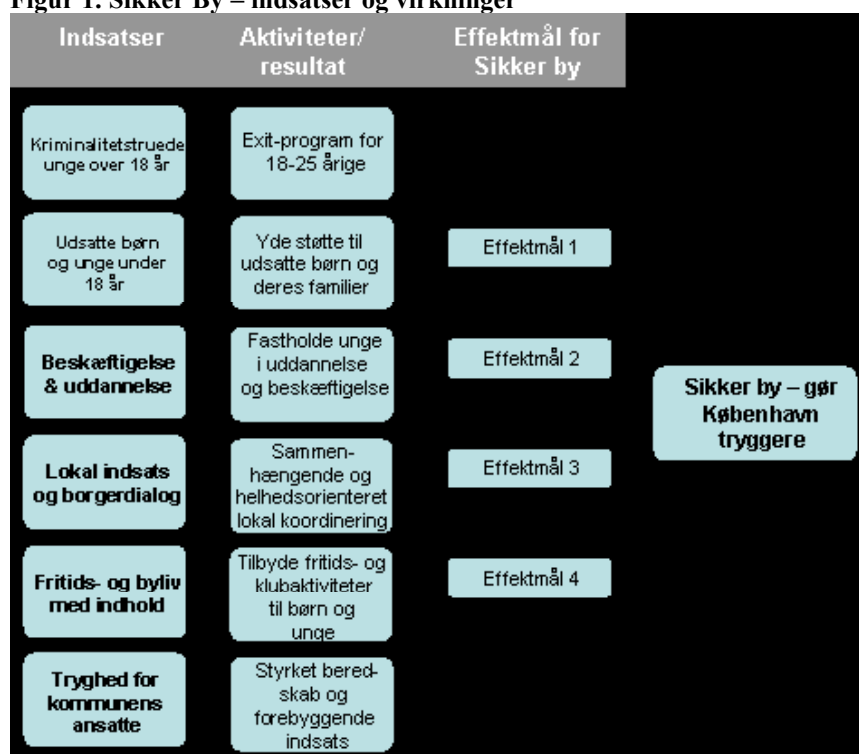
Figur 1: Sikker By – indsatser og virkninger

| Indsatser | Aktiviteter/ resultat | Effektmål for Sikker by |
|---|---|---|
| Kriminalitetstruede unge over 18 år | Exit-program for 18-25 årige | |
| Udsatte børn og unge under 18 år | Yde støtte til udsatte børn og deres familier | Effektmål 1 |
| Beskæftigelse & uddannelse | Fastholde unge i uddannelse og beskæftigelse | Effektmål 2 |
| Lokal indsats og borgerdialog | Sammenhængende og helhedsorienteret lokal koordinering | Effektmål 3 |
| Fritids- og byliv med indhold | Tilbyde fritids- og klubaktiviteter til børn og unge | Effektmål 4 |
| Tryghed for kommunens ansatte | Styrket beredskab og forebyggende indsats | |

Sikker by – gør København tryggere